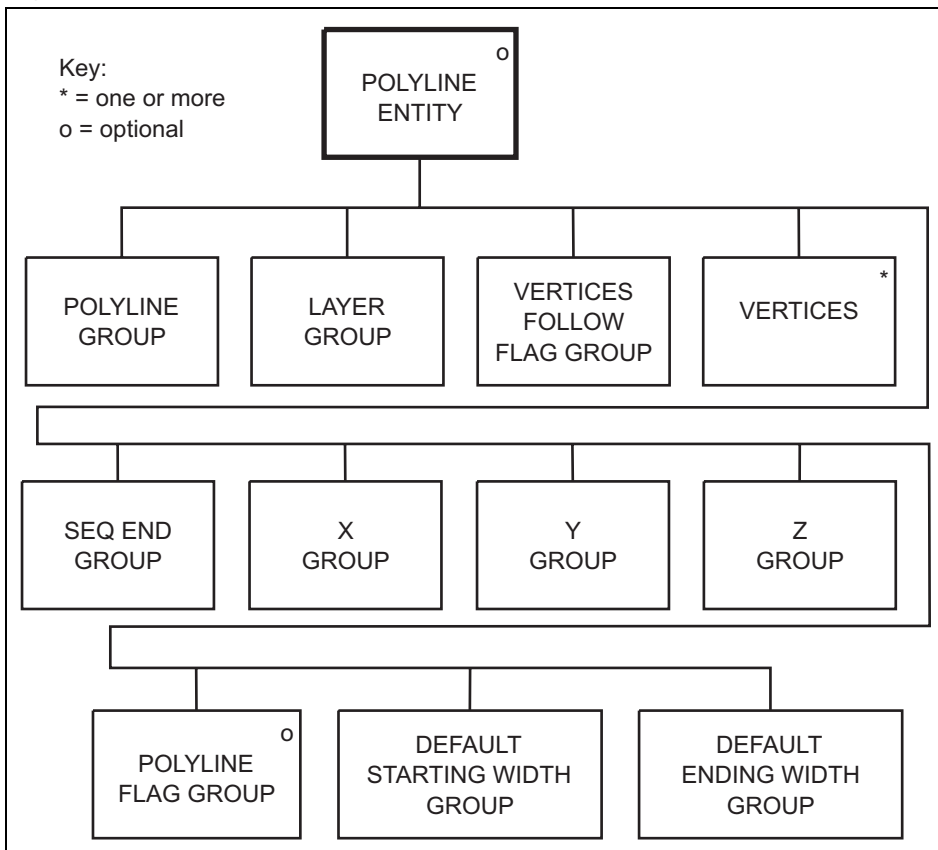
Key:
* = one or more
o = optional

POLYLINE ENTITY o

POLYLINE GROUP

LAYER GROUP

VERTICES FOLLOW FLAG GROUP

VERTICES *

SEQ END GROUP

X GROUP

Y GROUP

Z GROUP

POLYLINE FLAG GROUP o

DEFAULT STARTING WIDTH GROUP

DEFAULT ENDING WIDTH GROUP